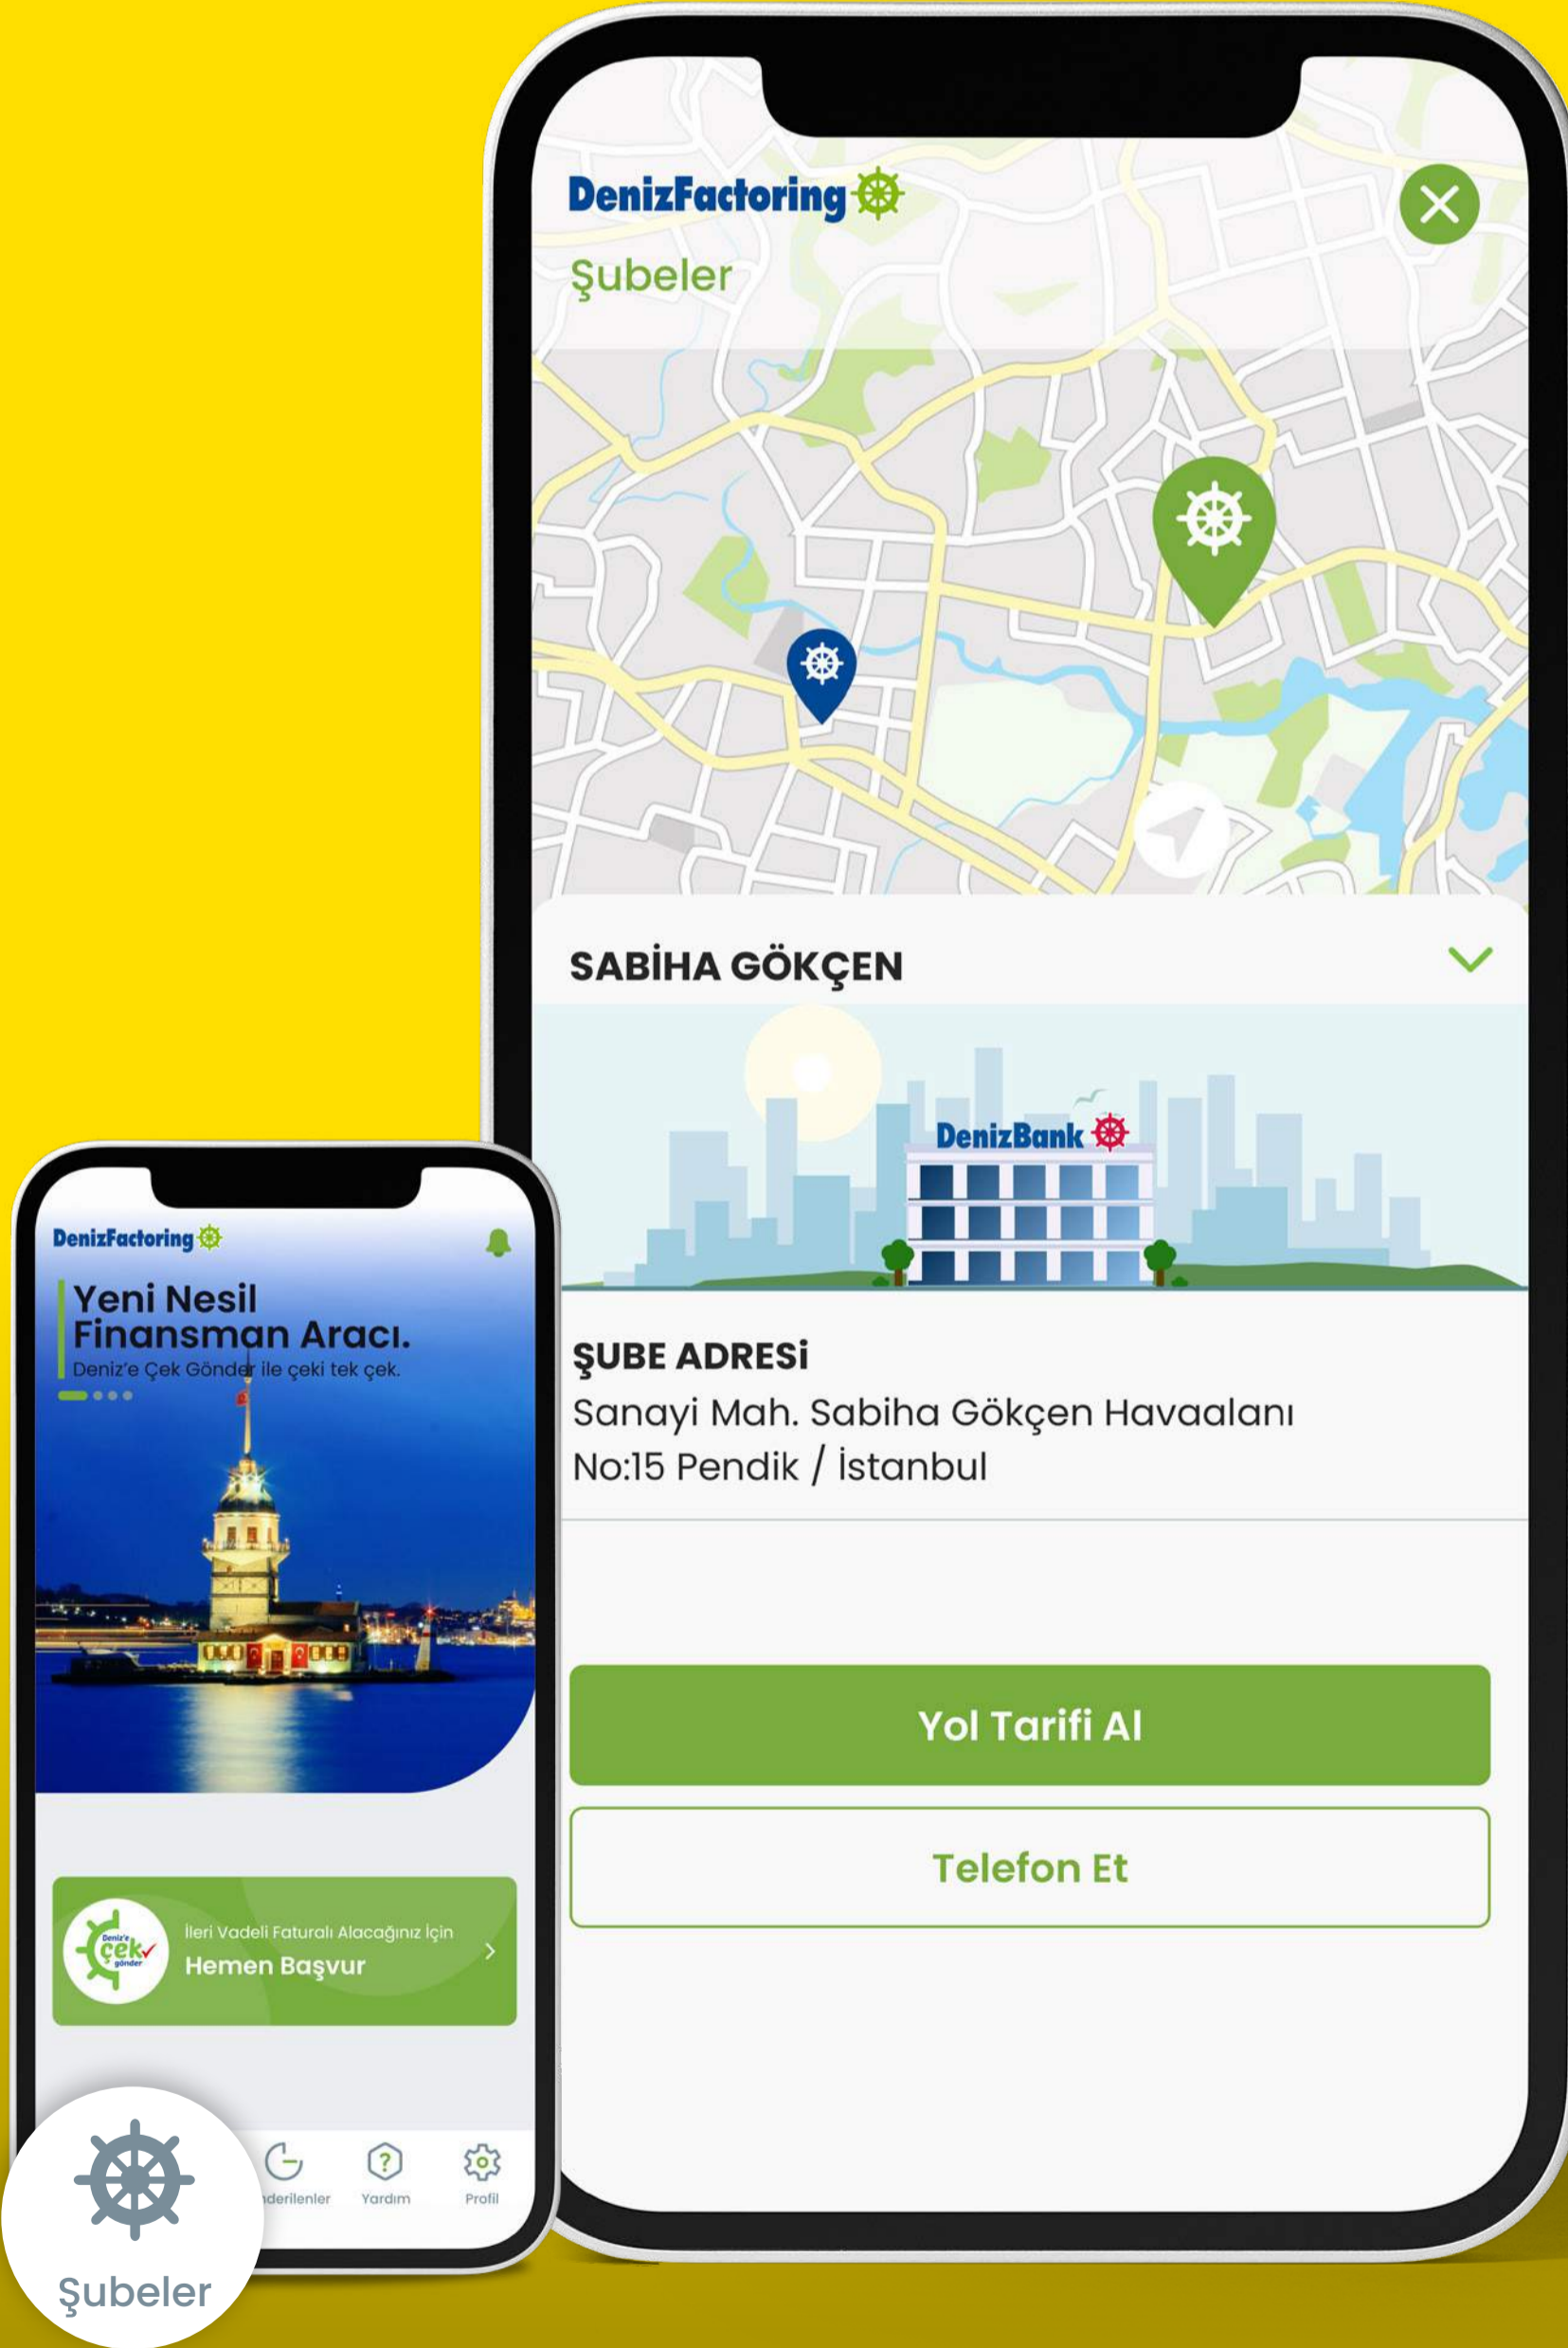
DenizFactoring

Şubeler

SABİHA GÖKÇEN

DenizBank

ŞUBE ADRESİ

Sanayi Mah. Sabiha Gökçen Havaalanı No:15 Pendik / İstanbul

Yol Tarifi Al

Telefon Et

DenizFactoring

Yeni Nesil Finansman Aracı.

Deniz'e Çek Gönder ile çeki tek çek.

Deniz'e çek gönder

İleri Vadeli Faturalı Alacağınız İçin

Hemen Başvur

Şubeler

nderilenler

Yardım

Profil